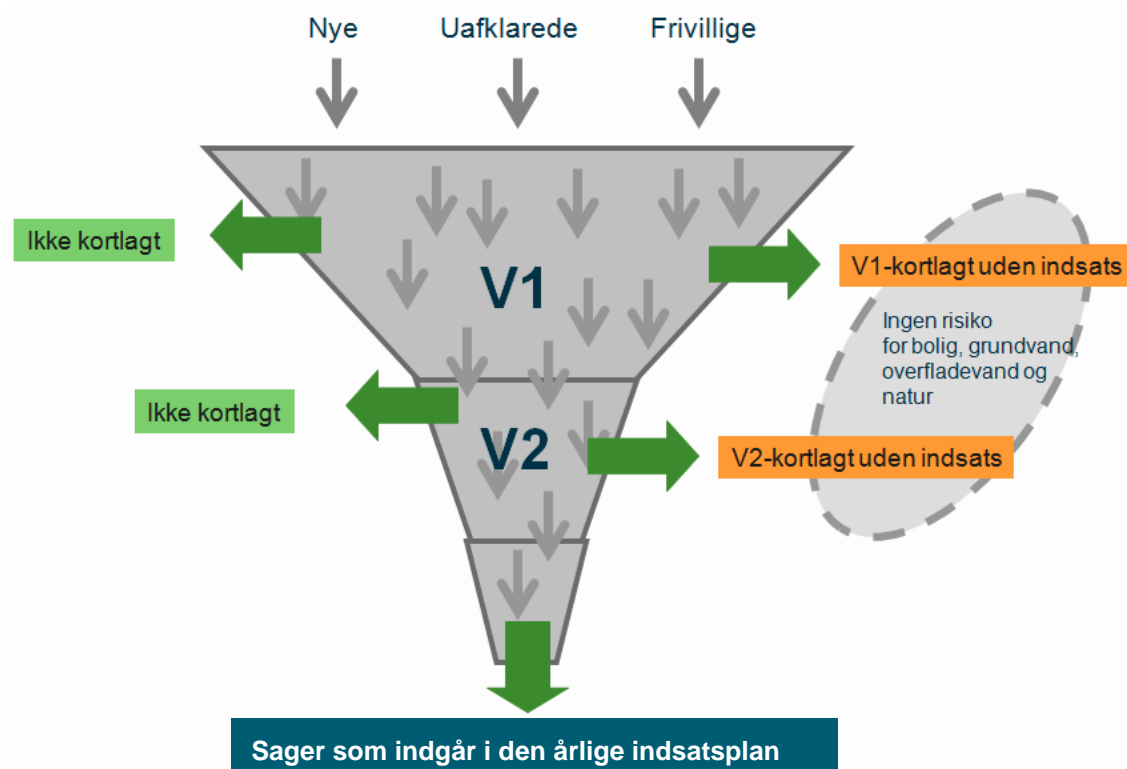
Nye
Uafklarede
Frivillige

Ikke kortlagt

V1

V1-kortlagt uden indsats

Ingen risiko for bolig, grundvand, overfladevand og natur

Ikke kortlagt

V2

V2-kortlagt uden indsats

Sager som indgår i den årlige indsatsplan